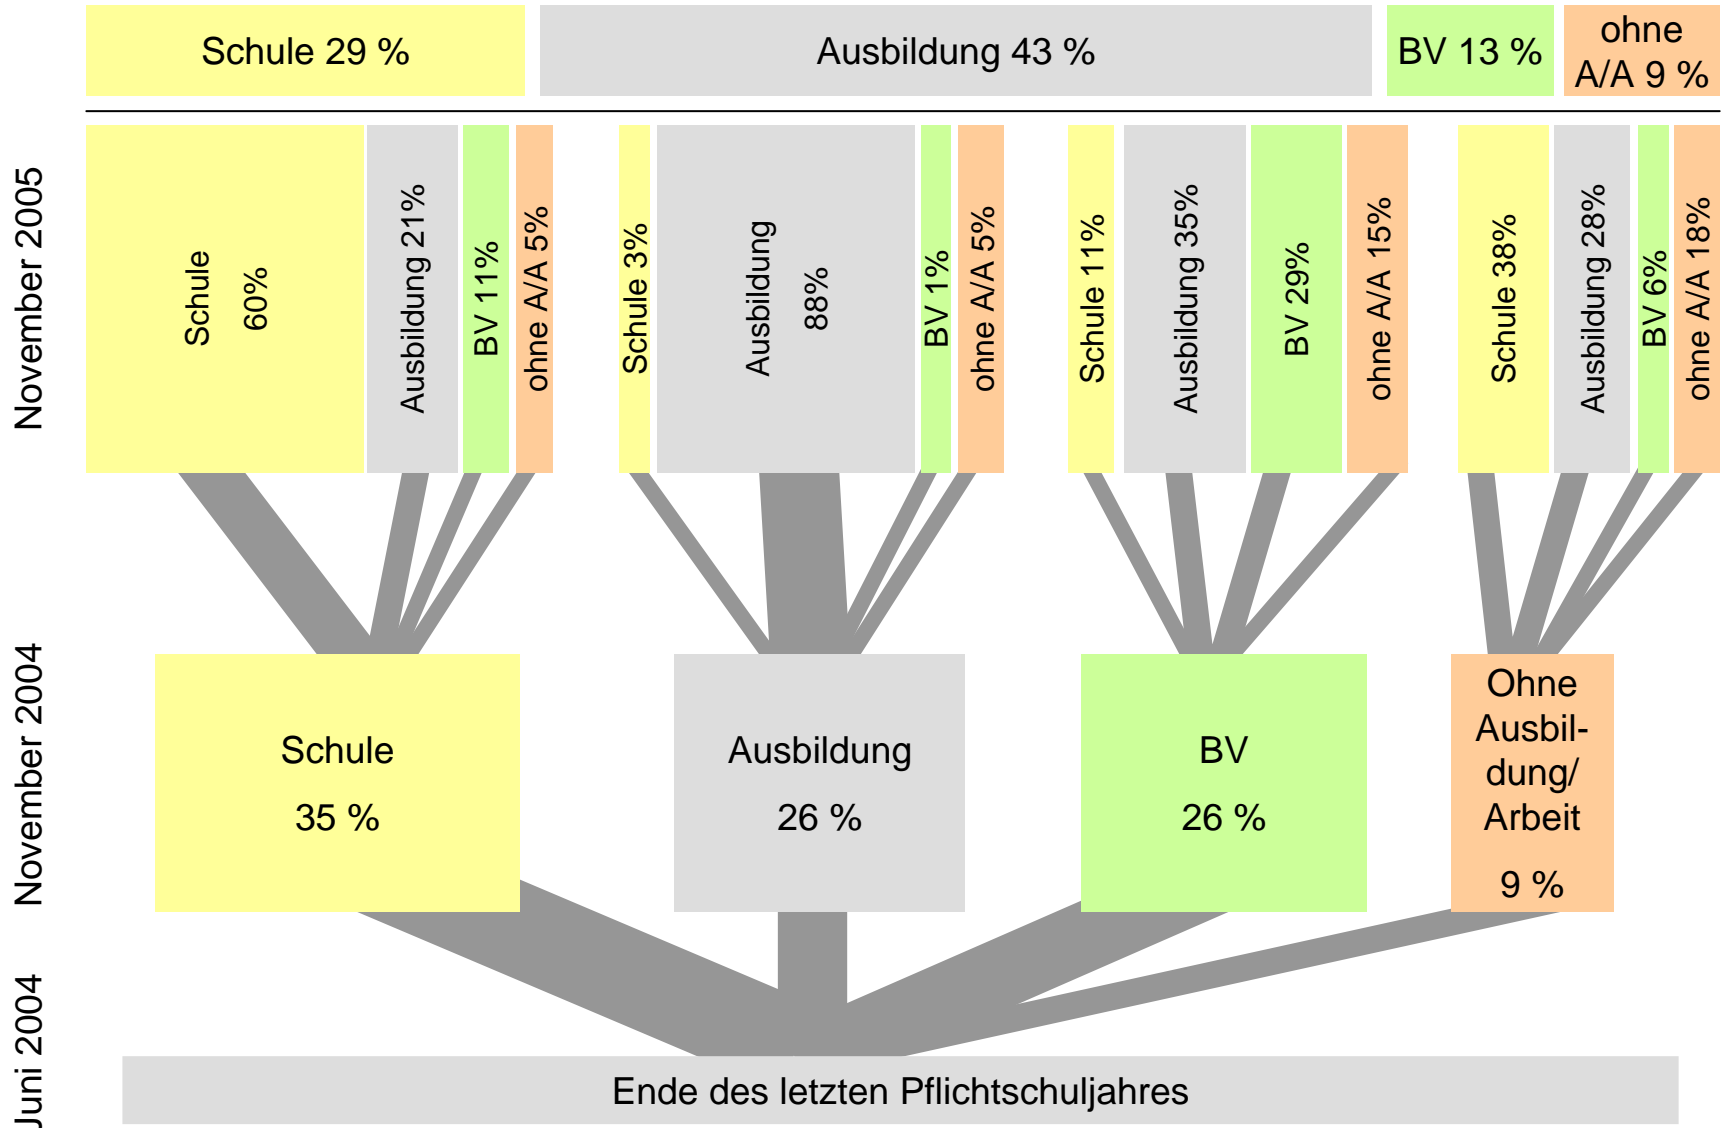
Schule 29 %

Ausbildung 43 %

BV 13 %

ohne A/A 9 %

November 2005

Schule 60%

Ausbildung 21%

BV 11%

ohne A/A 5%

Schule 3%

Ausbildung 88%

BV 1%

ohne A/A 5%

Schule 11%

Ausbildung 35%

BV 29%

ohne A/A 15%

Schule 38%

Ausbildung 28%

BV 6%

ohne A/A 18%

November 2004

Schule 35 %

Ausbildung 26 %

BV 26 %

Ohne Ausbildung/ Arbeit 9 %

Juni 2004

Ende des letzten Pflichtschuljahres